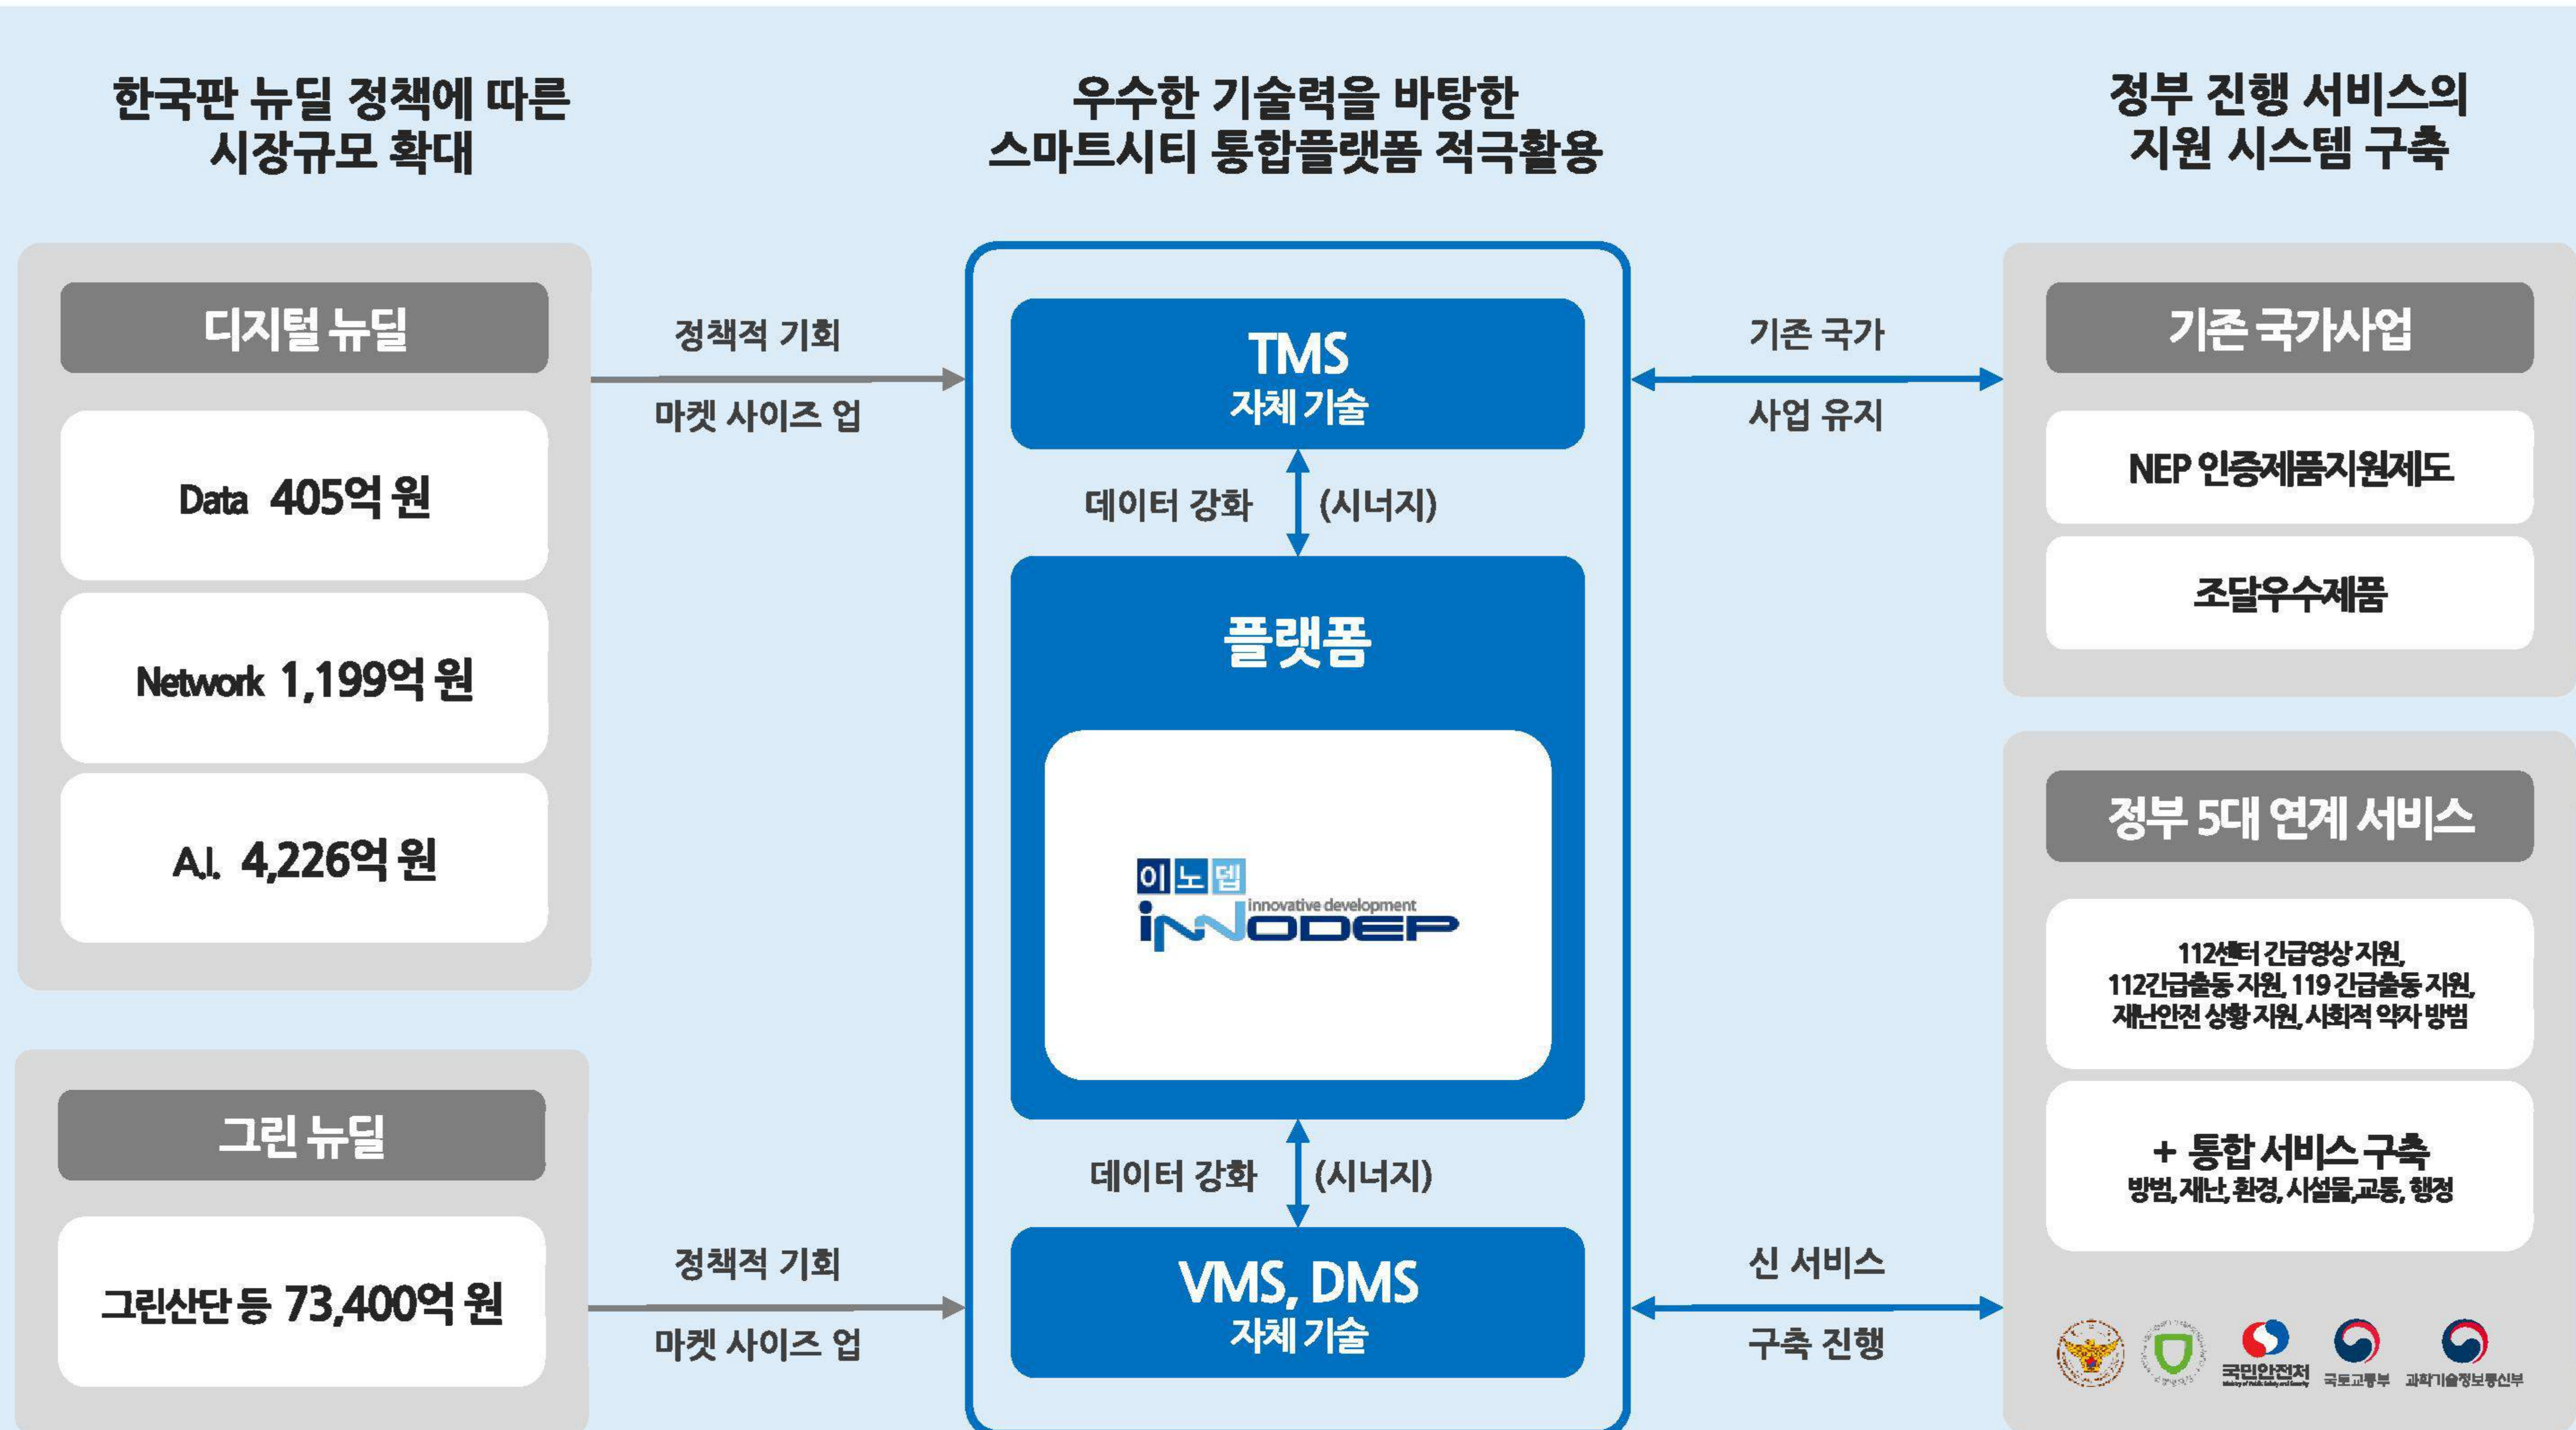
한국판 뉴딜 정책에 따른
시장규모 확대

디지털 뉴딜

Data 405억 원

Network 1,199억 원

A.I. 4,226억 원

그린 뉴딜

그린산단 등 73,400억 원

정책적 기회
마켓 사이즈 업

정책적 기회
마켓 사이즈 업

우수한 기술력을 바탕한
스마트시티 통합플랫폼 적극활용

TMS
자체 기술

데이터 강화 (시너지)

플랫폼

이노뎁
innovative development
INNODEP

데이터 강화 (시너지)

VMS, DMS
자체 기술

기존 국가
사업 유지

신 서비스
구축 진행

정부 진행 서비스의
지원 시스템 구축

기존 국가사업

NEP 인증제품지원제도

조달우수제품

정부 5대 연계 서비스

112센터 긴급영상 지원,
112긴급출동 지원, 119 긴급출동 지원,
재난안전 상황 지원, 사회적 약자 방범

+ 통합 서비스 구축
방범, 재난, 환경, 시설물, 교통, 행정

국민안전처 국토교통부 과학기술정보통신부